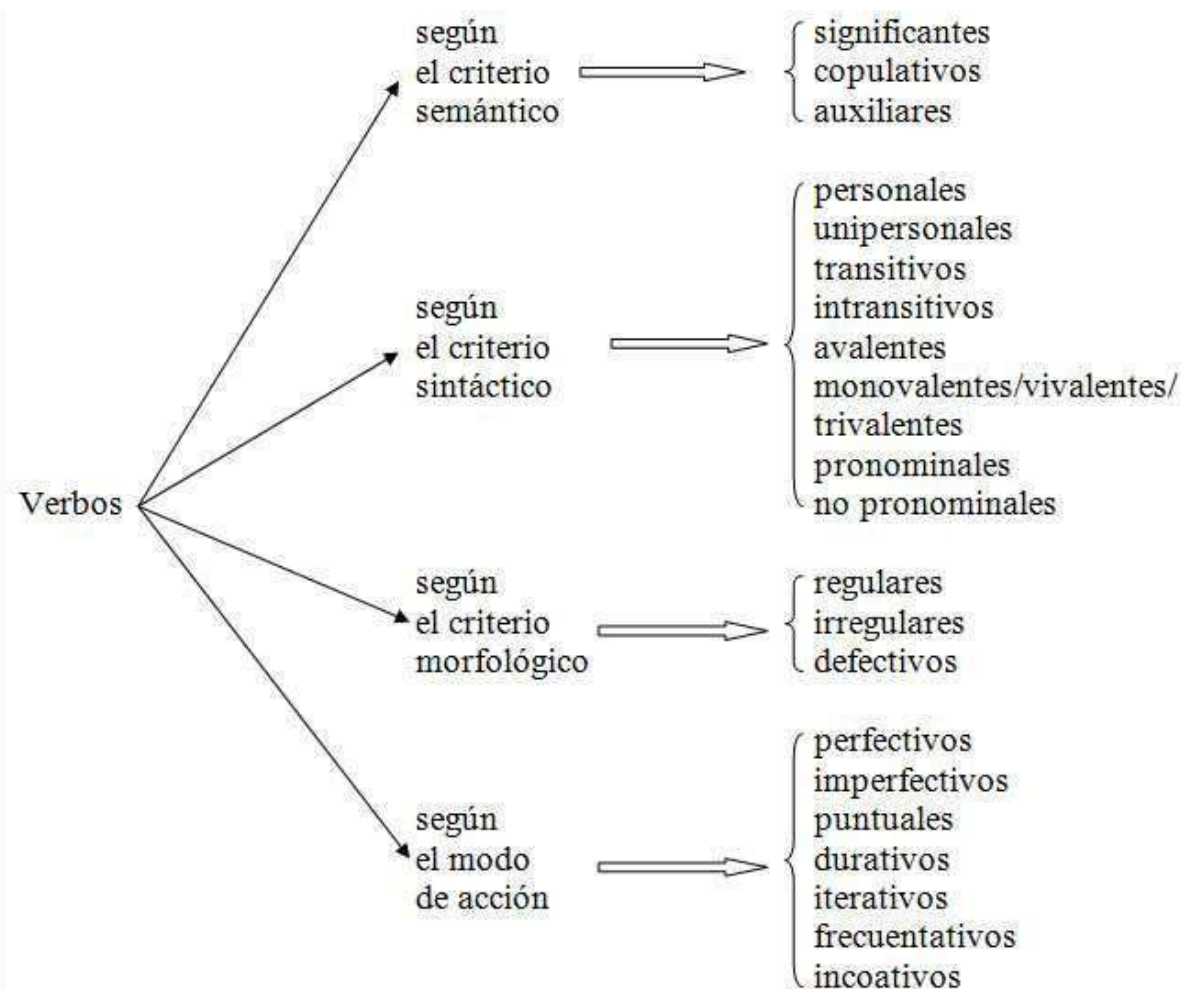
Verbos

según el criterio semántico

significantes
copulativos
auxiliares

según el criterio sintáctico

personales
unipersonales
transitivos
intransitivos
avalentes
monovalentes/vivalentes/
trivalentes
pronominales
no pronominales

según el criterio morfológico

regulares
irregulares
defectivos

según el modo de acción

perfectivos
imperfectivos
puntuales
durativos
iterativos
frecuentativos
incoativos